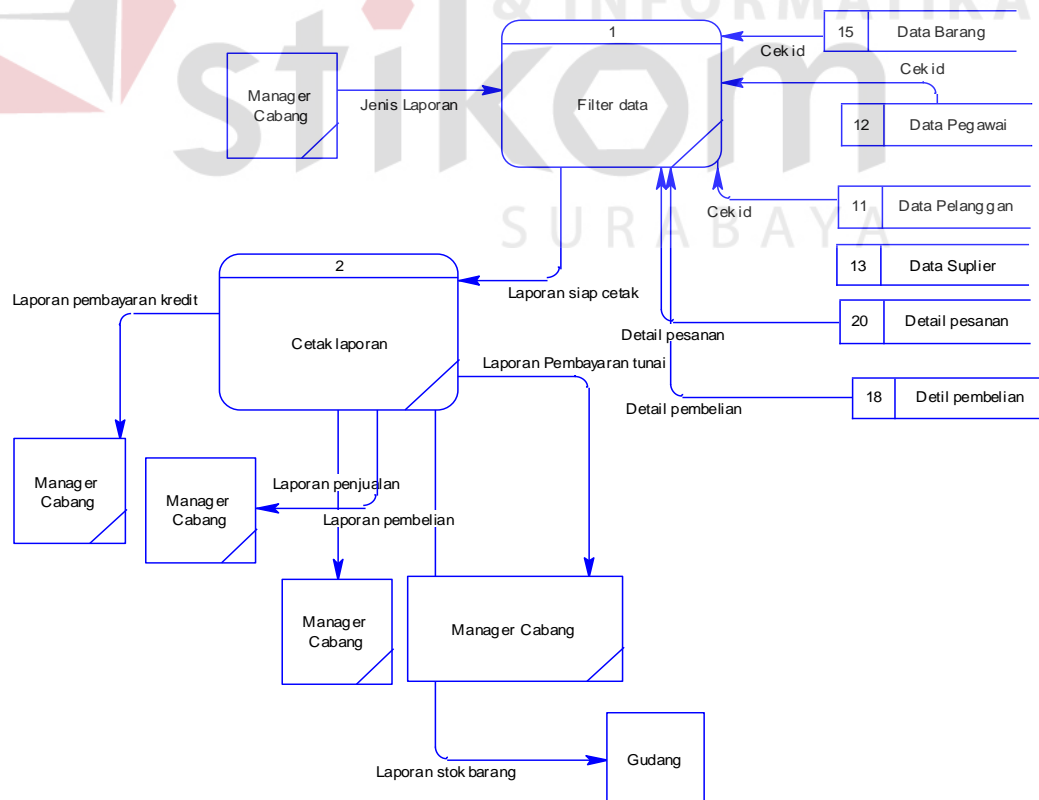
stikom
& INFORMATIKA
SURABAYA

Manager Cabang

Jenis Laporan

1

Filter data

Cek id

15 | Data Barang

Cek id

12 | Data Pegawai

Cek id

11 | Data Pelanggan

13 | Data Suplier

20 | Detail pesanan

18 | Detil pembelian

Detail pesanan

Detail pembelian

2

Cetak laporan

Laporan siap cetak

Laporan pembayaran kredit

Laporan Pembayaran tunai

Manager Cabang

Manager Cabang

Laporan penjualan

Laporan pembelian

Manager Cabang

Manager Cabang

Laporan stok barang

Gudang